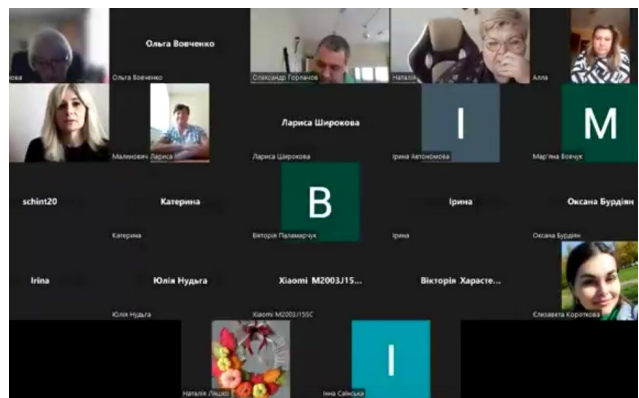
Ольга Вовченко
ова
Ольга Вовченко
Олександр Горлачов
Наталія
Алла
Лариса Широкова
I
M
Маленович Лариса
Лариса Широкова
Ірина Автономова
Мар'яна Вовчук
schint20
Катерина
B
Ірина
Оксана Бурдіян
Катерина
Вікторія Паламарчук
Ірина
Оксана Бурдіян
Irina
Юлія Нудьга
Xiaomi M2003J15...
Вікторія Харасте...
Юлія Нудьга
Xiaomi M2003J15SC
Єлизавета Короткова
I
Наталія Лацко
Інна Саїнська